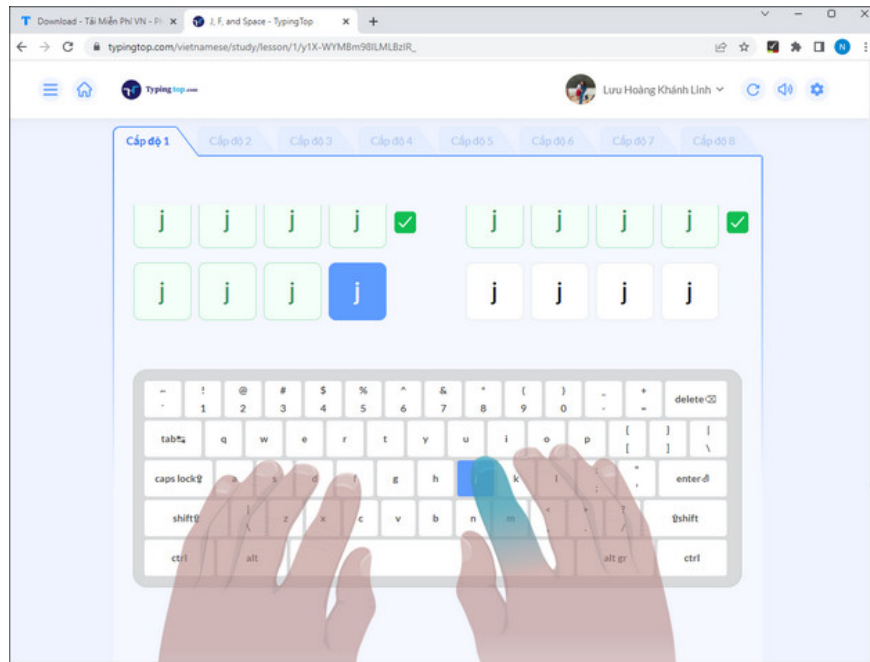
Download - Tải Miễn Phí VN - Ph × J, F, and Space - TypingTop × +

typingtop.com/vietnamese/study/lesson/1/y1X-WYMBm98ILMLBzIR_

TypingTop.com

Lưu Hoàng Khánh Linh

Cấp độ 1 Cấp độ 2 Cấp độ 3 Cấp độ 4 Cấp độ 5 Cấp độ 6 Cấp độ 7 Cấp độ 8

j j j j j j j j

j j j j j j j j

~ ` ! 1 @ 2 # 3 $ 4 % 5 ^ 6 & 7 * 8 ( 9 ) 0 _ - + = delete

tab q w e r t y u i o p { [ } ] | \

caps lock a s d f g h j k l : ; " ' enter

shift z x c v b n m < , > . ? / shift

ctrl alt alt gr ctrl